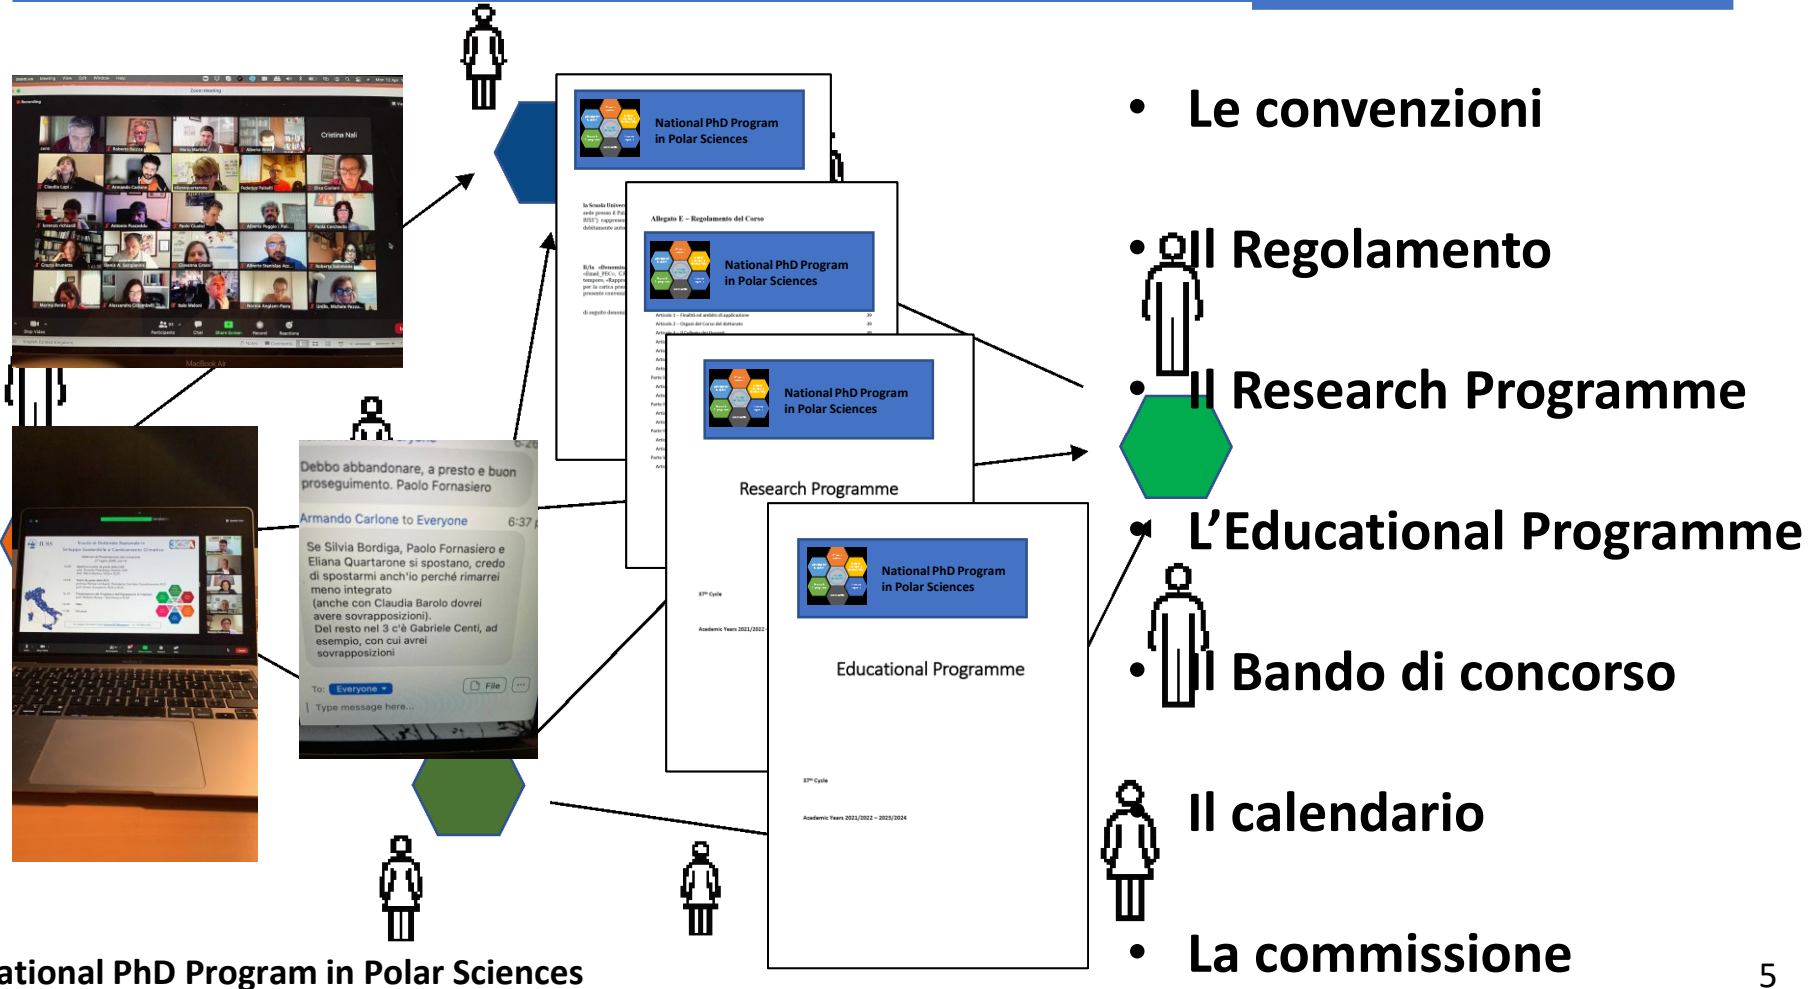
National PhD Program in Polar Sciences

Allegato E – Regolamento del Corso

National PhD Program in Polar Sciences

National PhD Program in Polar Sciences

Research Programme

National PhD Program in Polar Sciences

Educational Programme

Cristina Nali

Debbo abbandonare, a presto e buon proseguimento. Paolo Fornasiero

Armando Carlone to Everyone 6:37

Se Silvia Bordiga, Paolo Fornasiero e Eliana Quartarone si spostano, credo di spostarmi anch'io perché rimarrei meno integrato (anche con Claudia Barolo dovrei avere sovrapposizioni). Del resto nel 3 c'è Gabriele Centi, ad esempio, con cui avrei sovrapposizioni

To: Everyone

File

Type message here...

• Le convenzioni

• Il Regolamento

• Il Research Programme

• L'Educational Programme

• Il Bando di concorso

• Il calendario

• La commissione

ational PhD Program in Polar Sciences

5